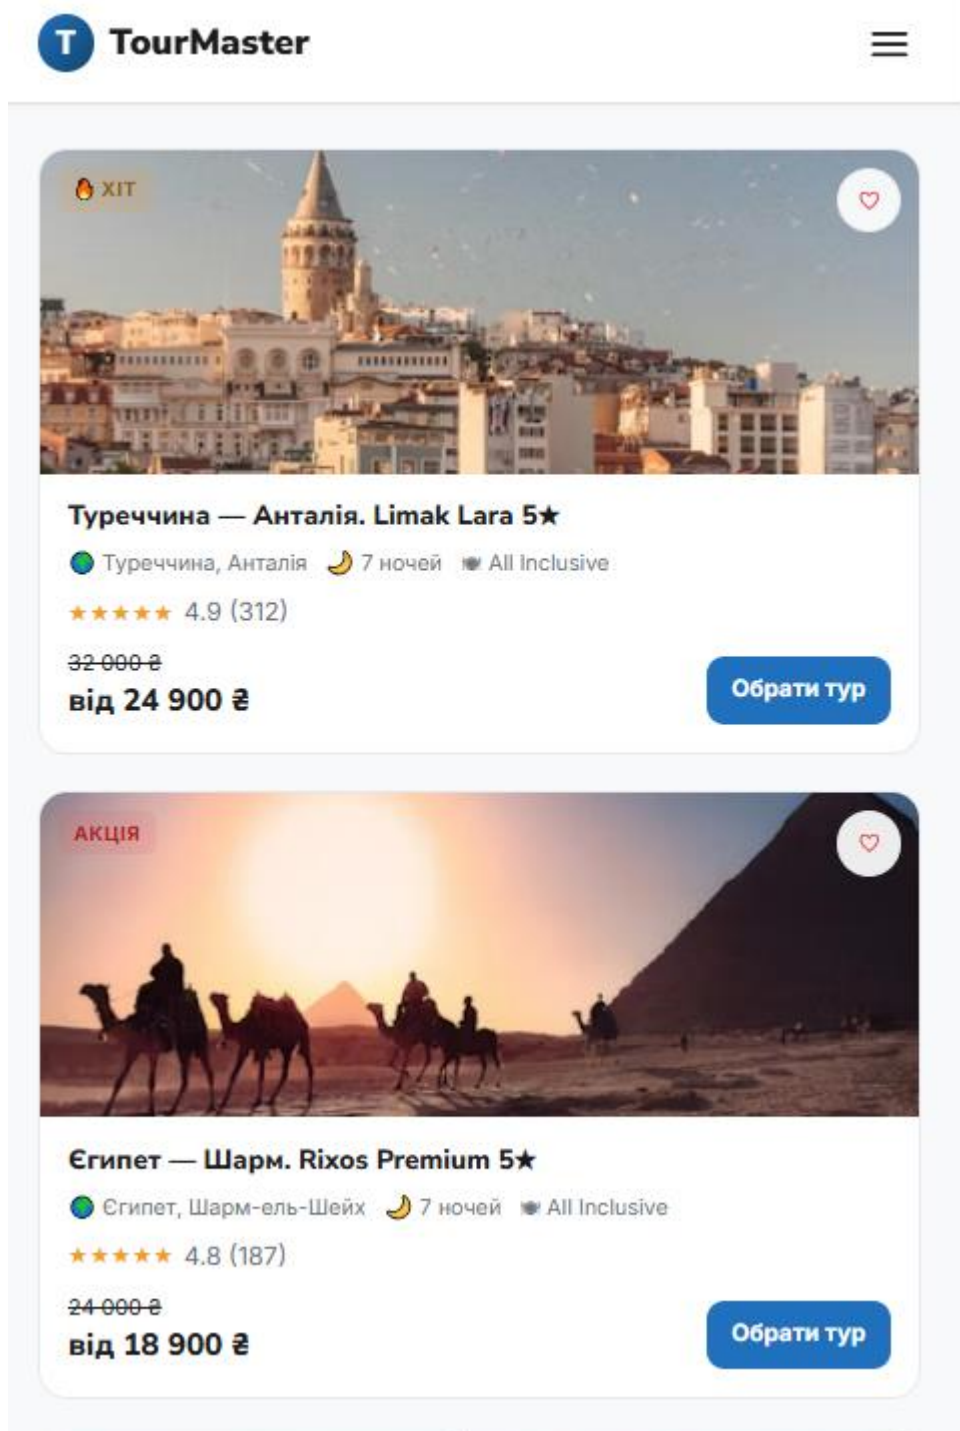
T TourMaster

🔥 ХІТ

Туреччина — Анталія. Limak Lara 5★

Туреччина, Анталія 7 ночей All Inclusive

★★★★★ 4.9 (312)

~~32 000 ₴~~
від 24 900 ₴

Обрати тур

АКЦІЯ

Єгипет — Шарм. Rixos Premium 5★

Єгипет, Шарм-ель-Шейх 7 ночей All Inclusive

★★★★★ 4.8 (187)

~~24 000 ₴~~
від 18 900 ₴

Обрати тур